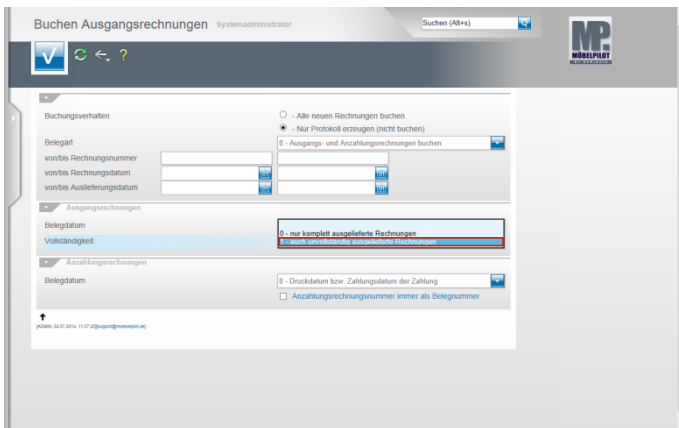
Buchen Ausgangsrechnungen Systemadministrator

Suchen (Alt+s)

MÖBELPILOT

Buchungsverhalten

- Alle neuen Rechnungen buchen

- Nur Protokoll erzeugen (nicht buchen)

Belegart

0 - Ausgangs- und Anzahlungsrechnungen buchen

von/bis Rechnungsnummer

von/bis Rechnungsdatum

von/bis Auslieferungsdatum

Ausgangsrechnungen

Belegdatum

Vollständigkeit

0 - nur komplett ausgelieferte Rechnungen

1 - auch unvollständig ausgelieferte Rechnungen

Anzahlungsrechnungen

Belegdatum

0 - Druckdatum bzw. Zahlungsdatum der Zahlung

Anzahlungsrechnungsnummer immer als Belegnummer

[ADMIN, 04.07.2014, 11:37:22][support@moebelpilot.de]